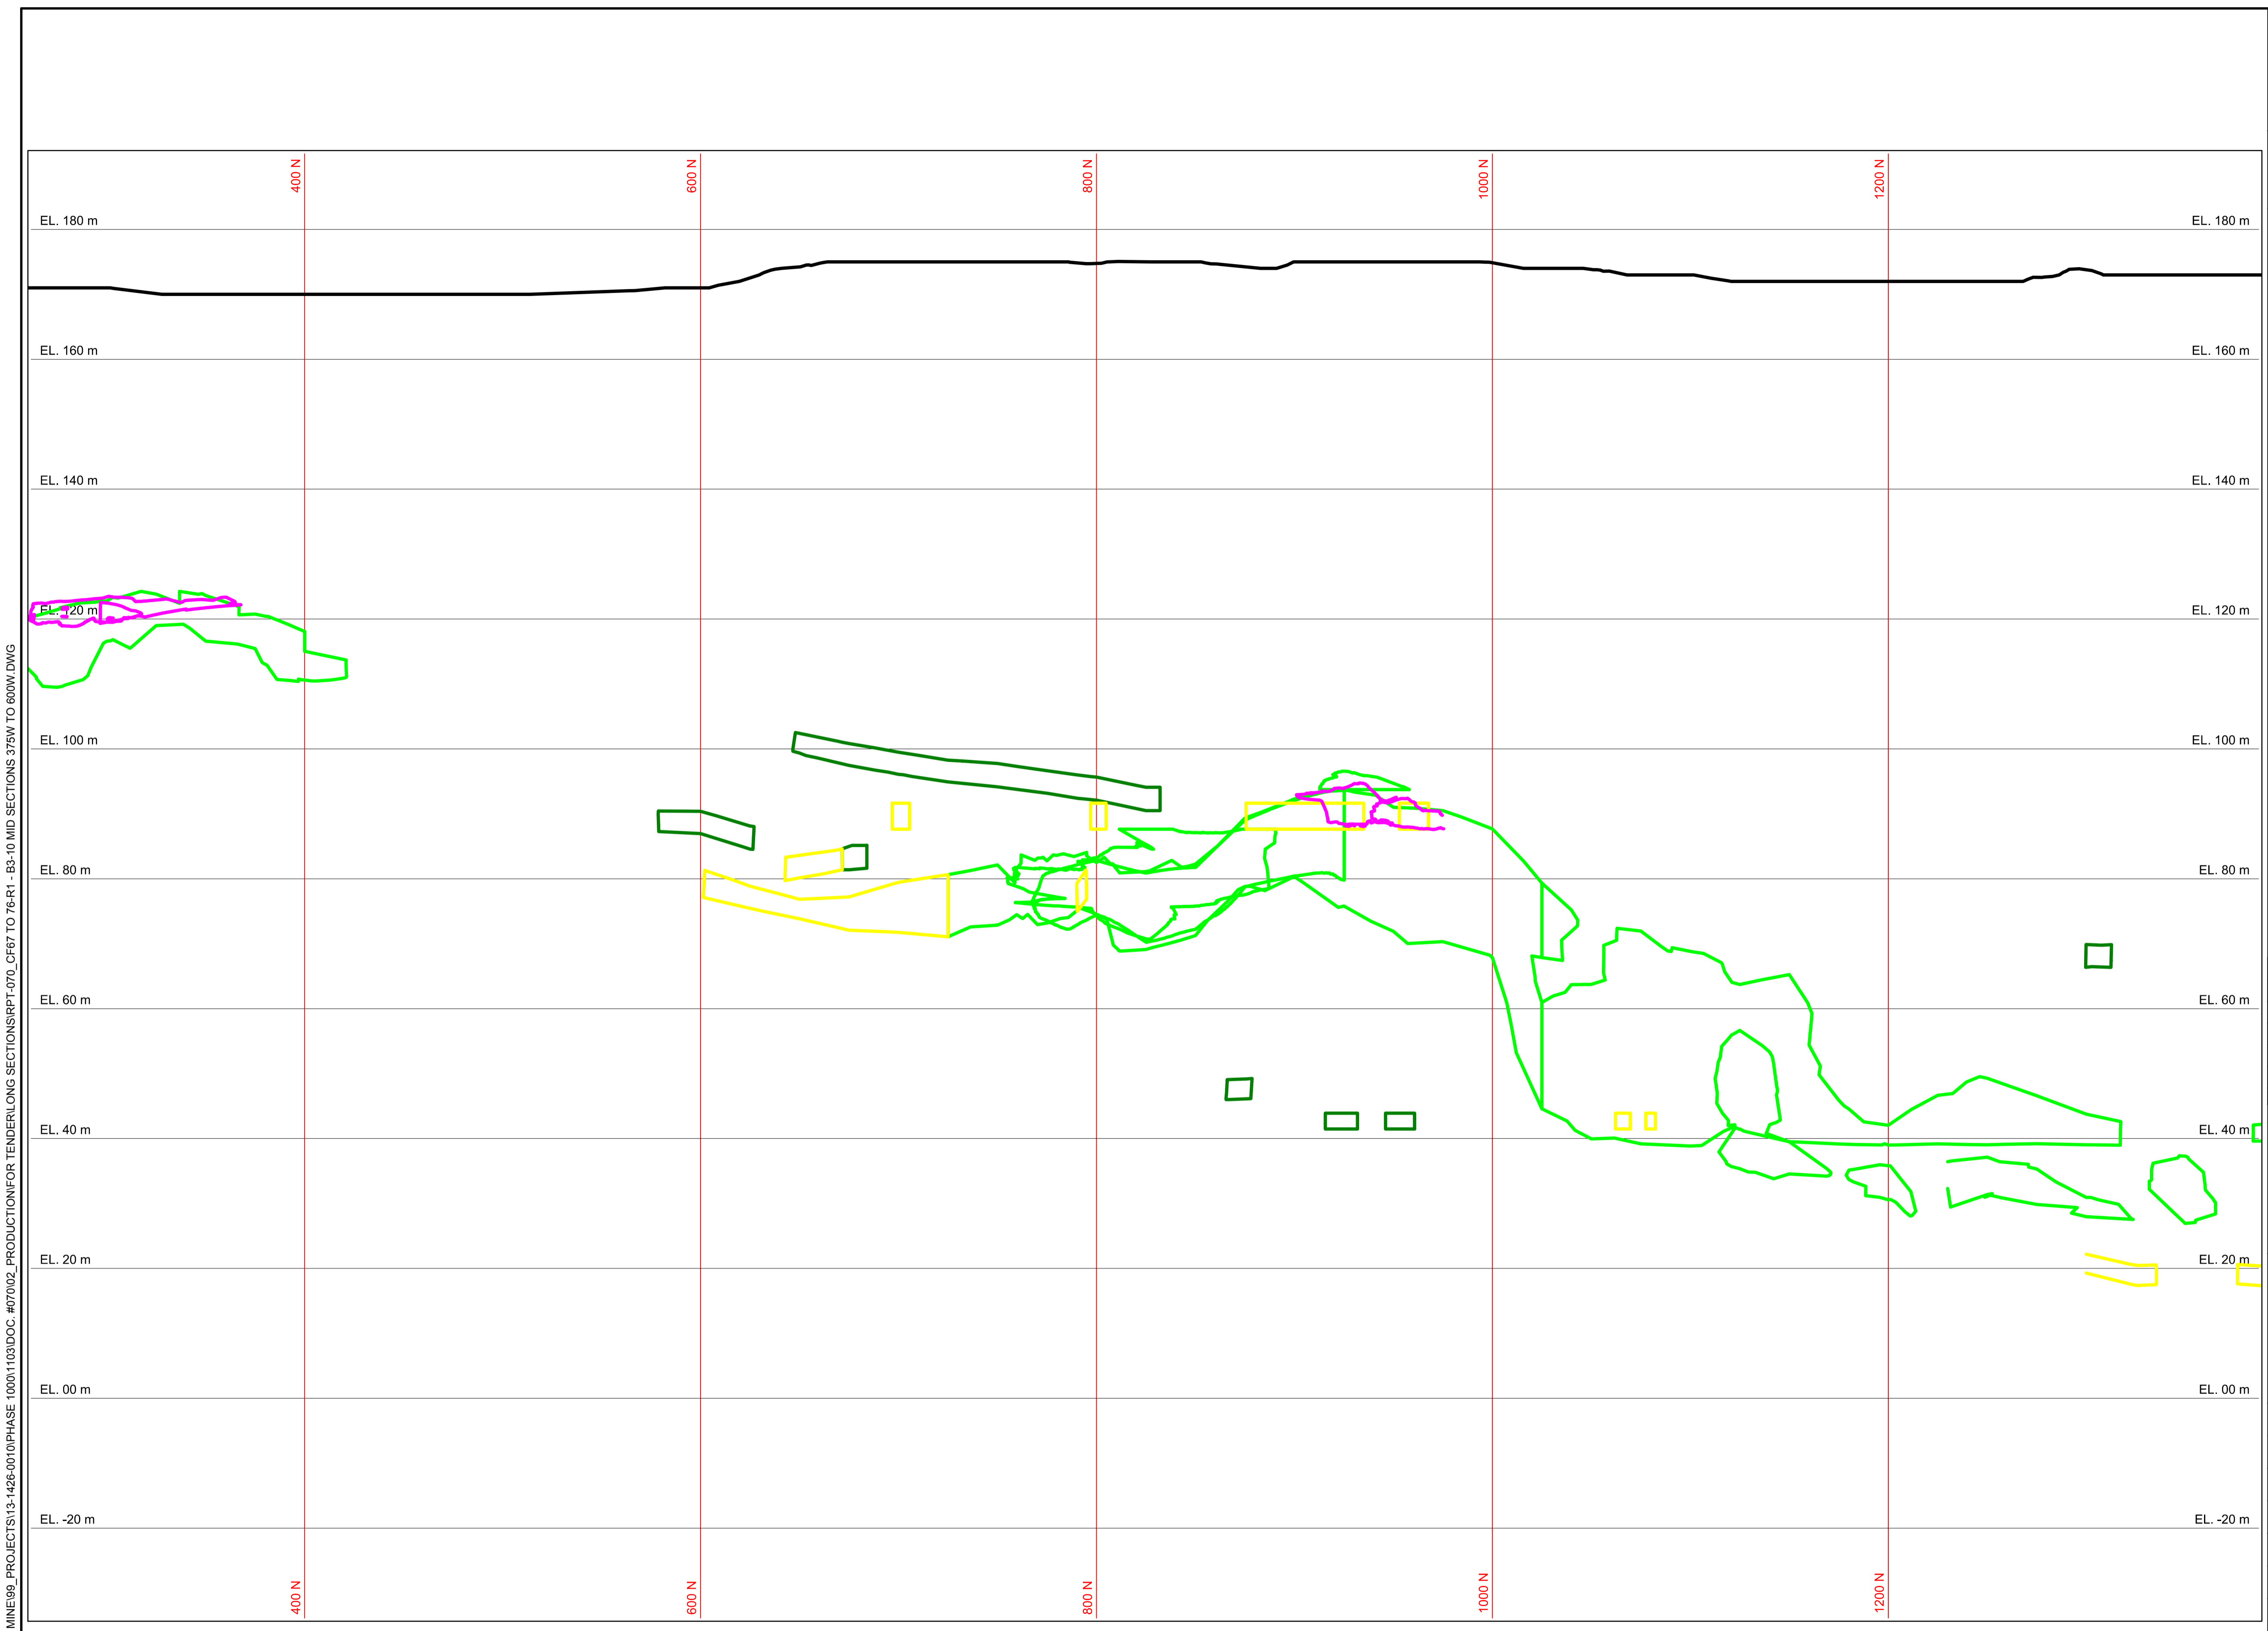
400 N
600 N
800 N
1000 N
1200 N

EL. 180 m
EL. 180 m
EL. 160 m
EL. 160 m
EL. 140 m
EL. 140 m
EL. 120 m
EL. 120 m
EL. 100 m
EL. 100 m
EL. 80 m
EL. 80 m
EL. 60 m
EL. 60 m
EL. 40 m
EL. 40 m
EL. 20 m
EL. 20 m
EL. 00 m
EL. 00 m
EL. -20 m
EL. -20 m

400 N
600 N
800 N
1000 N
1200 N

MINE\99_PROJECTS\13-1426-0010\PHASE 1000\1103\DOC. #070\02_PRODUCTION\FOR TENDER\LONG SECTIONS\RPT-070_CF67 TO 76-R1 - B3-10 MID SECTIONS 375W TO 600W.DWG